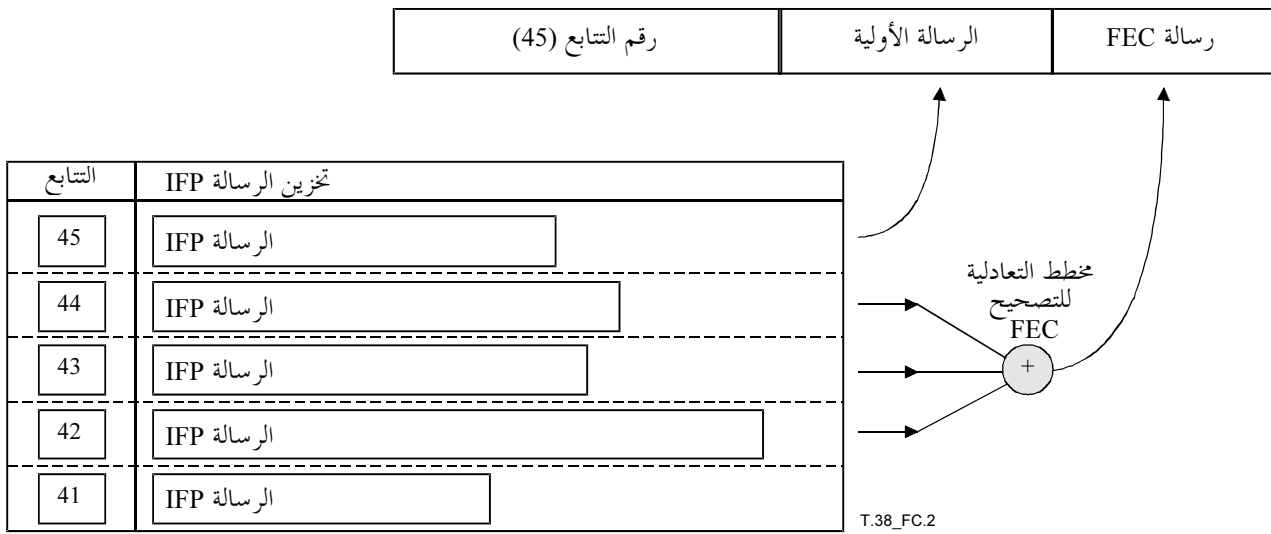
| رسالة FEC | الرسالة الأولية | رقم التتابع (45) |
|---|---|---|

| التتابع | تخزين الرسالة IFP |
|---|---|
| 45 | الرسالة IFP |
| 44 | الرسالة IFP |
| 43 | الرسالة IFP |
| 42 | الرسالة IFP |
| 41 | الرسالة IFP |

مخطط التعادلية للتصحيح FEC

+

T.38_FC.2